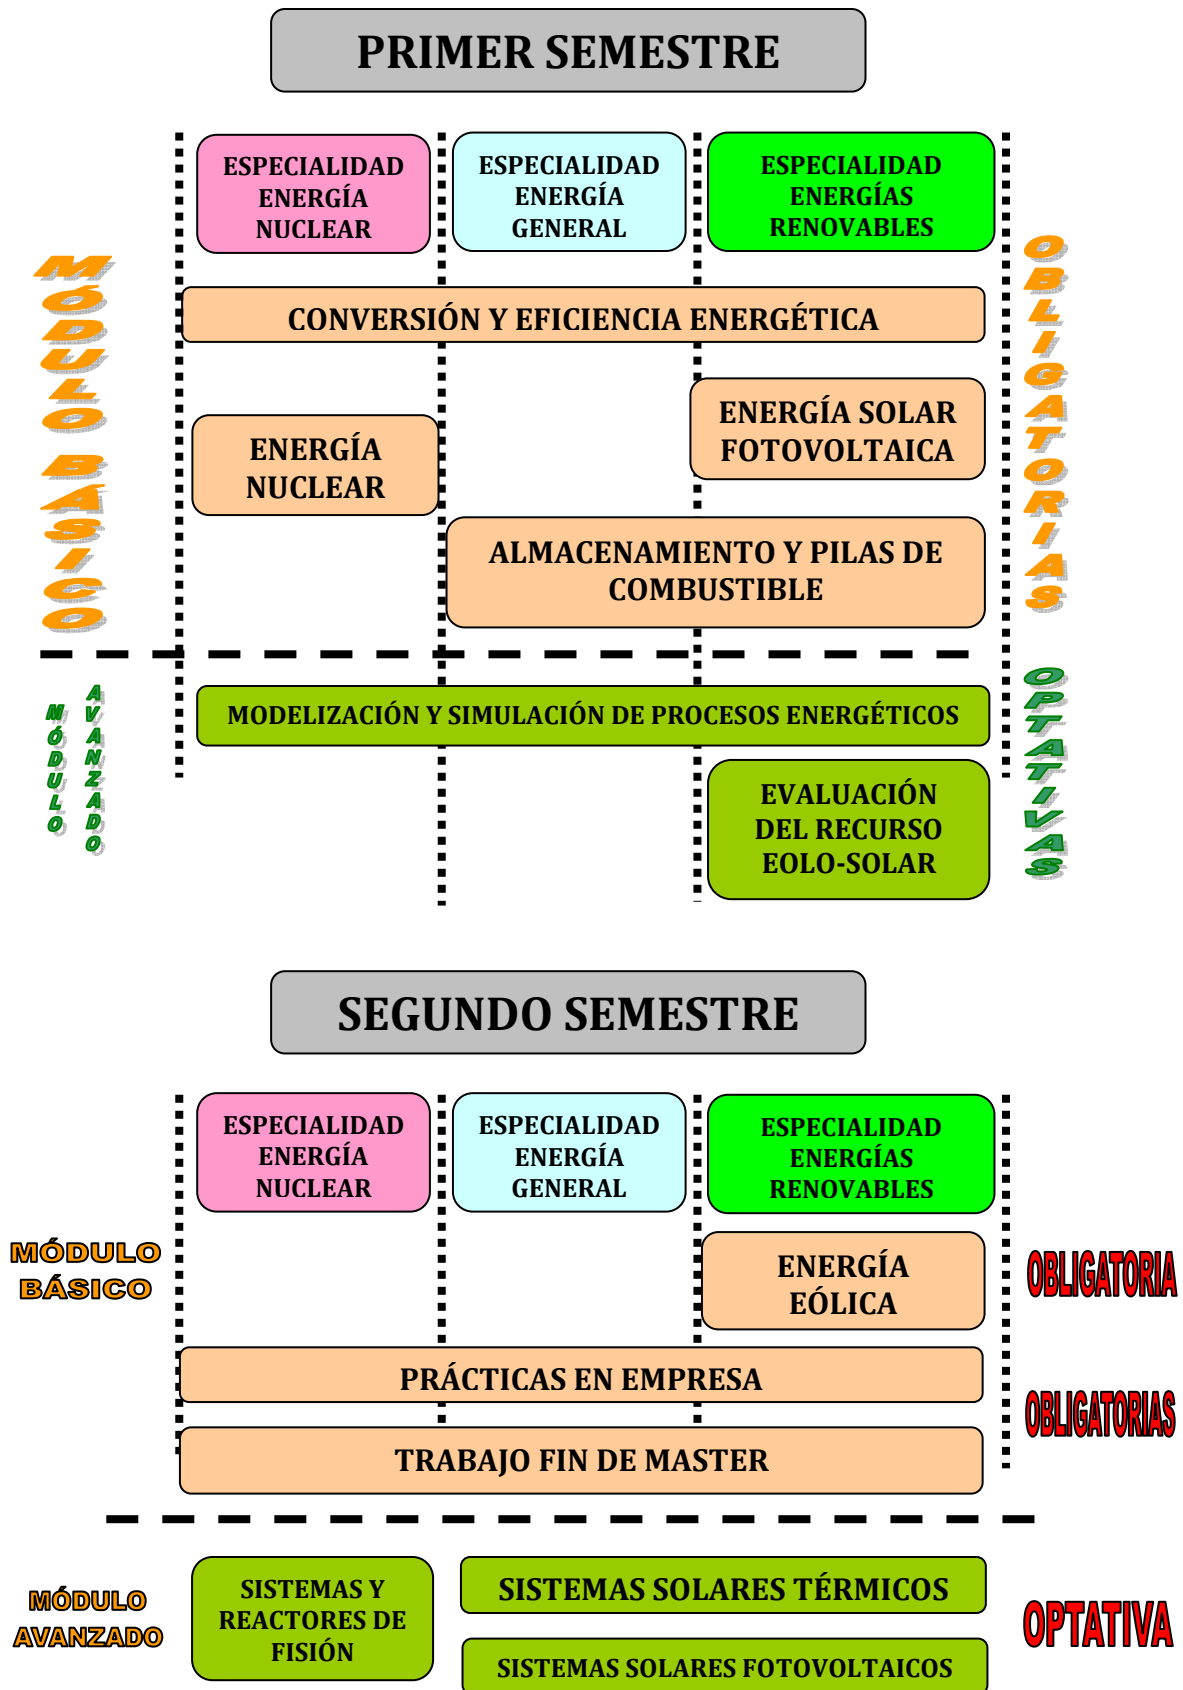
PRIMER SEMESTRE

MÓDULO BÁSICO

ESPECIALIDAD ENERGÍA NUCLEAR

ESPECIALIDAD ENERGÍA GENERAL

ESPECIALIDAD ENERGÍAS RENOVABLES

OBLIGATORIAS

CONVERSIÓN Y EFICIENCIA ENERGÉTICA

ENERGÍA NUCLEAR

ENERGÍA SOLAR FOTOVOLTAICA

ALMACENAMIENTO Y PILAS DE COMBUSTIBLE

MÓDULO AVANZADO

OPTATIVAS

MODELIZACIÓN Y SIMULACIÓN DE PROCESOS ENERGÉTICOS

EVALUACIÓN DEL RECURSO EOLO-SOLAR

SEGUNDO SEMESTRE

ESPECIALIDAD ENERGÍA NUCLEAR

ESPECIALIDAD ENERGÍA GENERAL

ESPECIALIDAD ENERGÍAS RENOVABLES

MÓDULO BÁSICO

ENERGÍA EÓLICA

OBLIGATORIA

PRÁCTICAS EN EMPRESA

OBLIGATORIAS

TRABAJO FIN DE MASTER

MÓDULO AVANZADO

SISTEMAS Y REACTORES DE FISIÓN

SISTEMAS SOLARES TÉRMICOS

OPTATIVA

SISTEMAS SOLARES FOTOVOLTAICOS